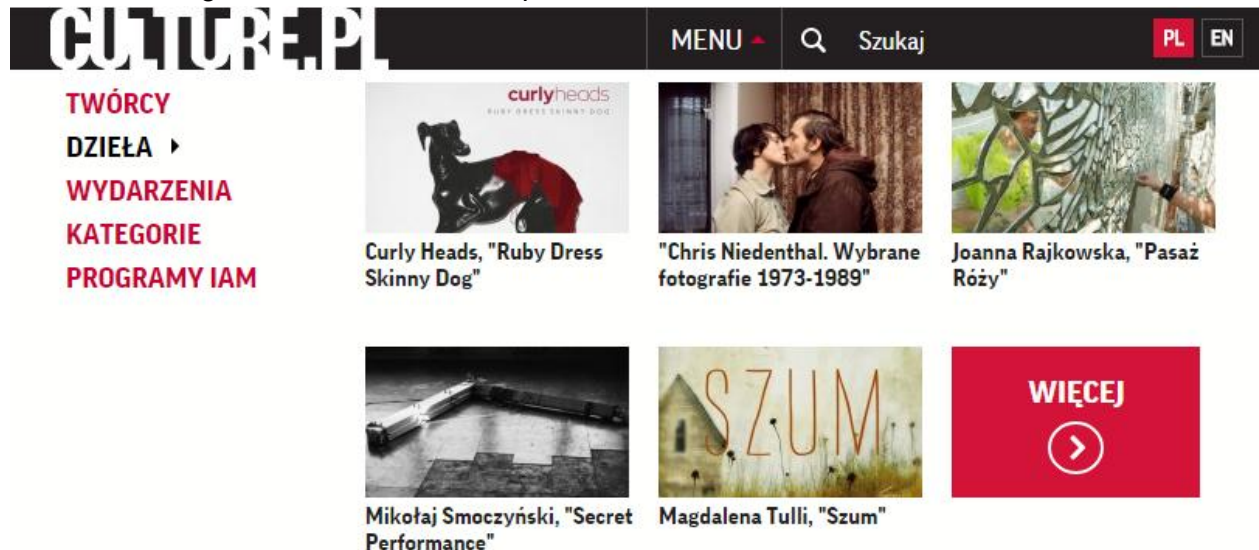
CULTURE.PL

MENU

Szukaj

PL EN

TWÓRCY
DZIEŁA
WYDARZENIA
KATEGORIE
PROGRAMY IAM

curlyheads
RUBY DRESS SKINNY DOG

Curly Heads, "Ruby Dress Skinny Dog"

"Chris Niedenthal. Wybrane fotografie 1973-1989"

Joanna Rajkowska, "Pasaż Róży"

Mikołaj Smoczyński, "Secret Performance"

SZUM

Magdalena Tulli, "Szum"

WIĘCEJ